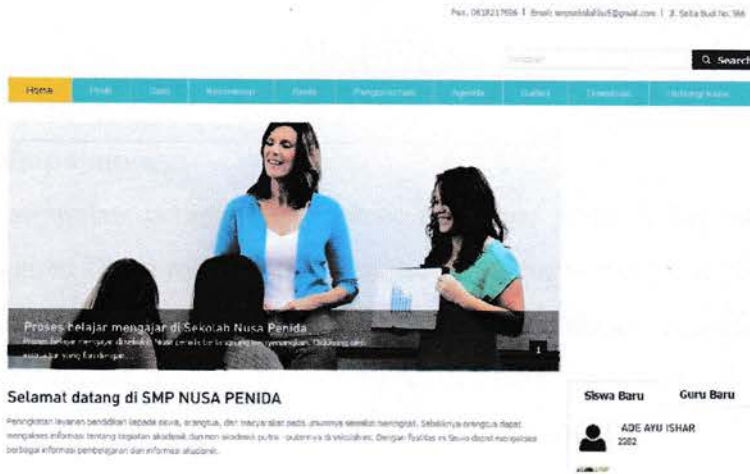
Pus. 0818217856 | Email: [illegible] | Jl. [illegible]

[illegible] Search

Home | Profil | Data | Kesiswaan | Berita | Pengumuman | Agenda | Gallery | Download | Hubungi Kami

Proses belajar mengajar di Sekolah Nusa Penida
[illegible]

1

Selamat datang di SMP NUSA PENIDA

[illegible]

Siswa Baru | Guru Baru

ADE AYU ISHAR
2002